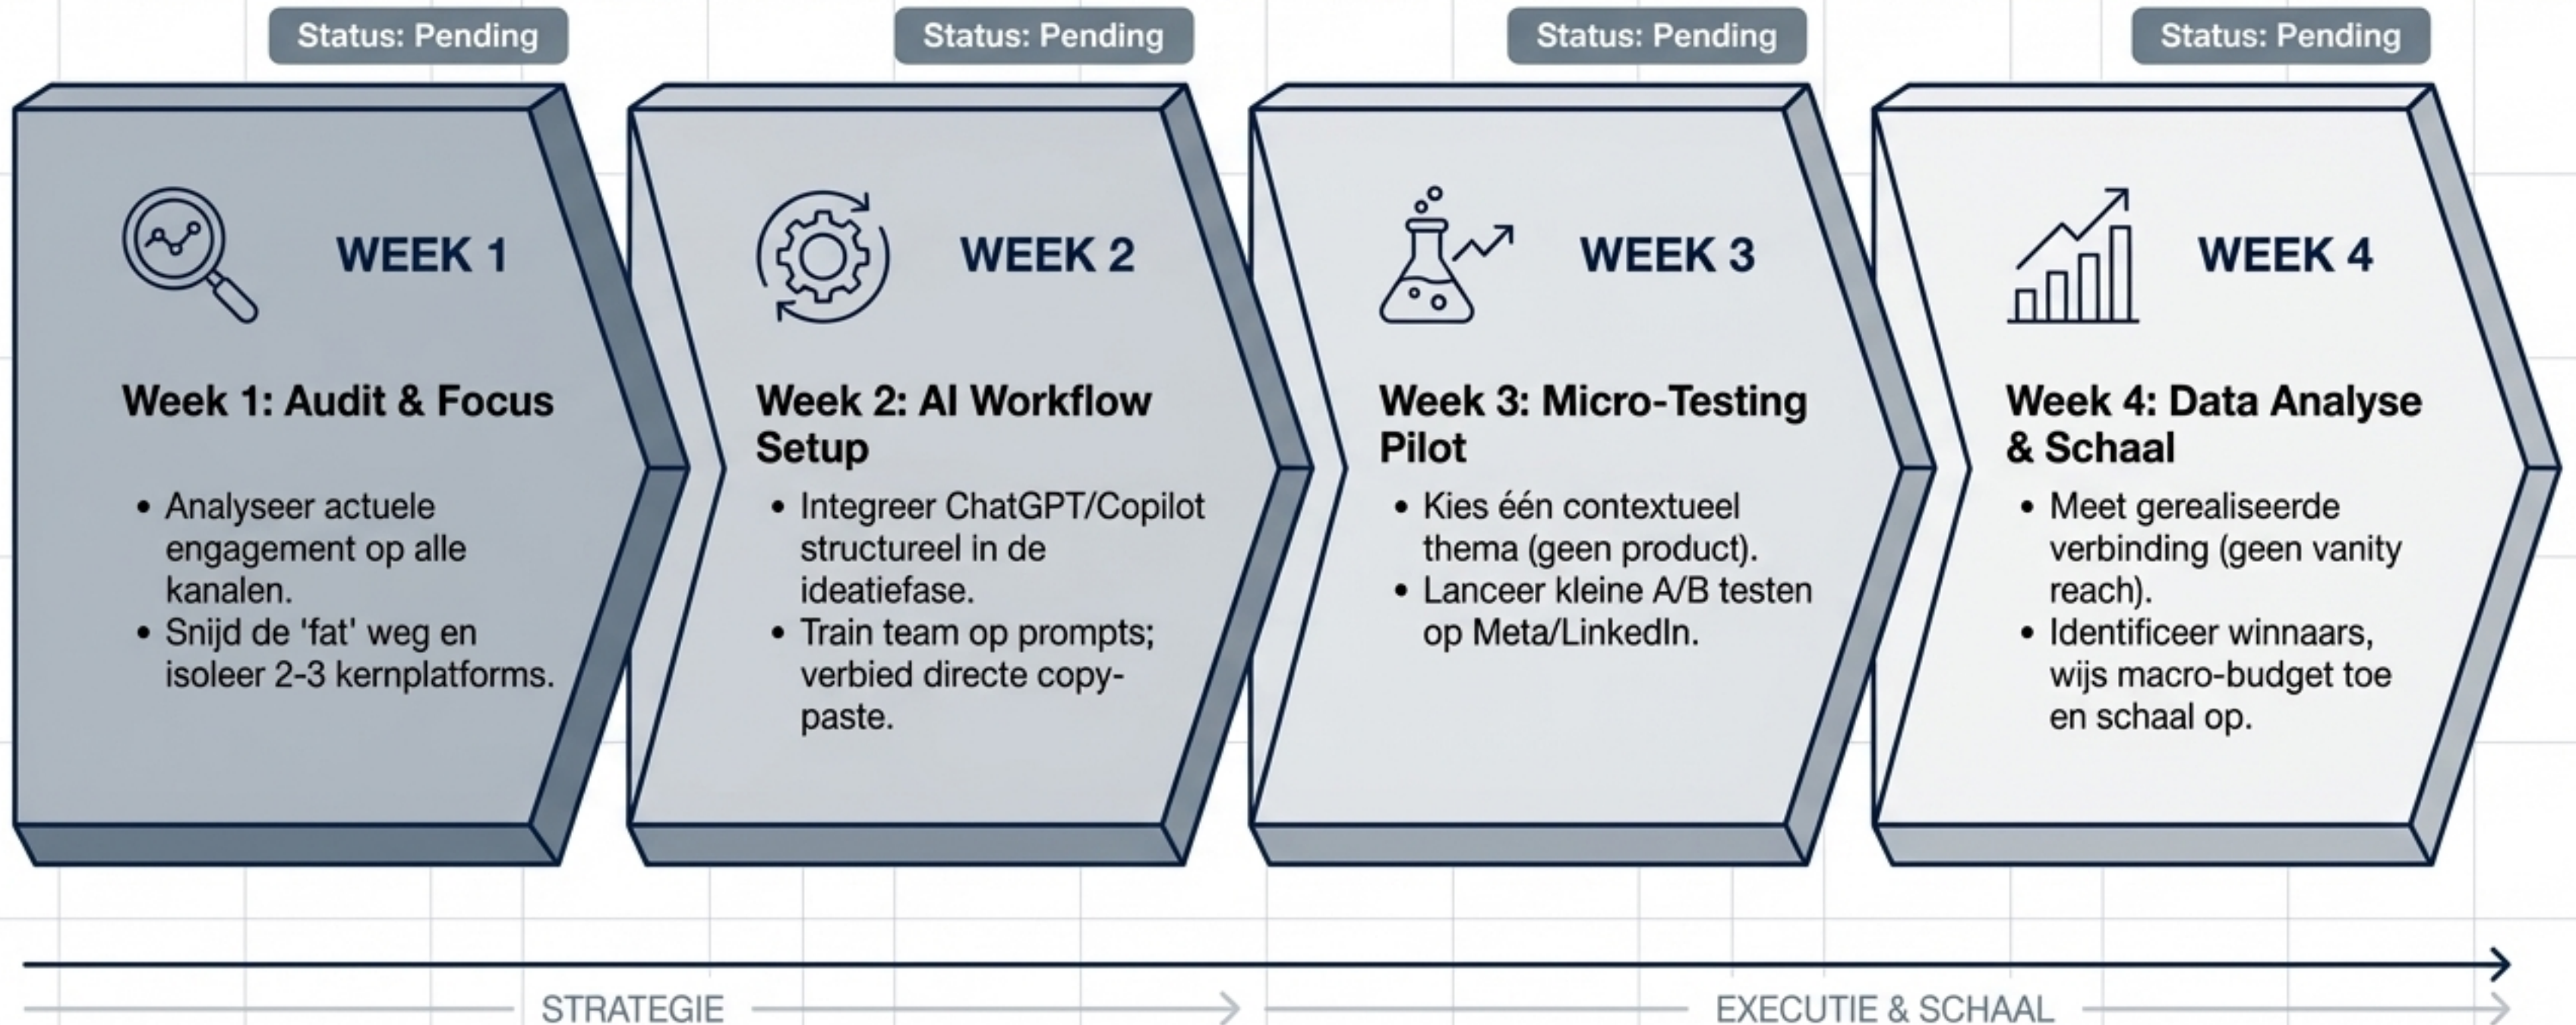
Status: Pending

WEEK 1

Week 1: Audit & Focus

• Analyseer actuele engagement op alle kanalen.
• Snijd de 'fat' weg en isoleer 2-3 kernplatforms.

Status: Pending

WEEK 2

Week 2: AI Workflow Setup

• Integreer ChatGPT/Copilot structureel in de ideatiefase.
• Train team op prompts; verbied directe copy-paste.

Status: Pending

WEEK 3

Week 3: Micro-Testing Pilot

• Kies één contextueel thema (geen product).
• Lanceer kleine A/B testen op Meta/LinkedIn.

Status: Pending

WEEK 4

Week 4: Data Analyse & Schaal

• Meet gerealiseerde verbinding (geen vanity reach).
• Identificeer winnaars, wijs macro-budget toe en schaal op.

STRATEGIE

EXECUTIE & SCHAAL